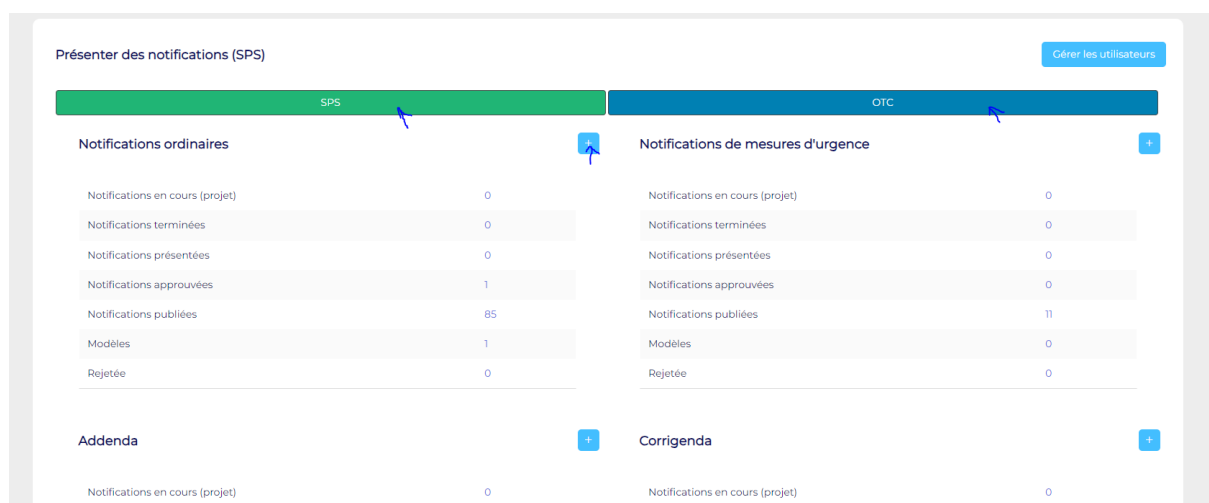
Présenter des notifications (SPS)

Gérer les utilisateurs

SPS

OTC

Notifications ordinaires

+

| Notifications en cours (projet) | 0 |
|---|---|
| Notifications terminées | 0 |
| Notifications présentées | 0 |
| Notifications approuvées | 1 |
| Notifications publiées | 85 |
| Modèles | 1 |
| Rejetée | 0 |

Notifications de mesures d'urgence

+

| Notifications en cours (projet) | 0 |
|---|---|
| Notifications terminées | 0 |
| Notifications présentées | 0 |
| Notifications approuvées | 0 |
| Notifications publiées | 11 |
| Modèles | 0 |
| Rejetée | 0 |

Addenda

+

| Notifications en cours (projet) | 0 |
|---|---|

Corrigenda

+

| Notifications en cours (projet) | 0 |
|---|---|